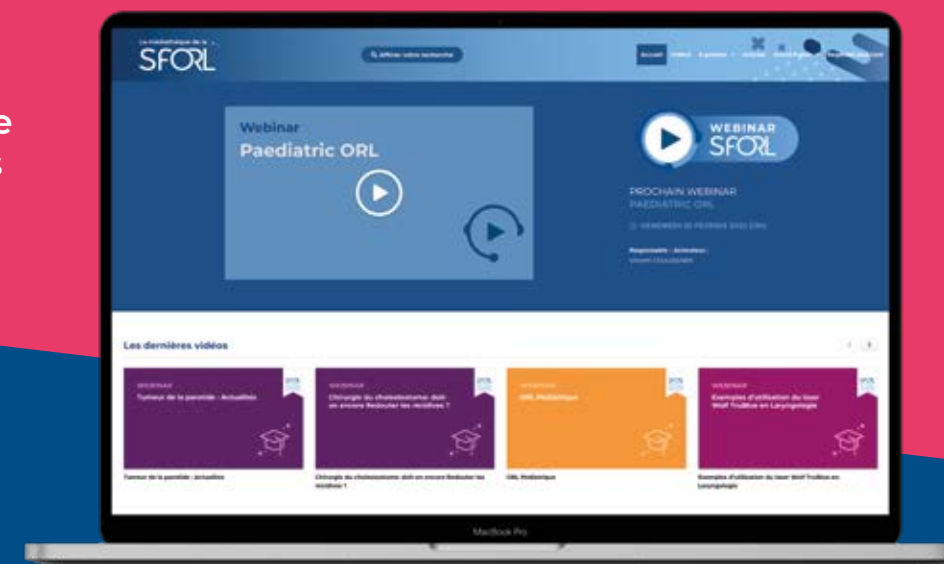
La médiathèque de la
SFORL

Afficher votre recherche

Accueil Vidéos Agenda Articles Nous Rejoindre Rejoindre SFORL

Webinar
Paediatric ORL

WEBINAR
SFORL

PROCHAIN WEBINAR
PAEDIATRIC ORL

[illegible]

Responsable · Animateur :
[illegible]

Les dernières vidéos

WEBINAR
Tumeur de la parotide : Actualités

WEBINAR
Chirurgie du cholestéatome: doit on encore Redouter les récidives ?

WEBINAR
ORL Pédiatrique

WEBINAR
Exemples d'utilisation du laser Wolf TruBlue en Laryngologie

Tumeur de la parotide : Actualités

Chirurgie du cholestéatome: doit on encore Redouter les récidives ?

ORL Pédiatrique

Exemples d'utilisation du laser Wolf TruBlue en Laryngologie

MacBook Pro